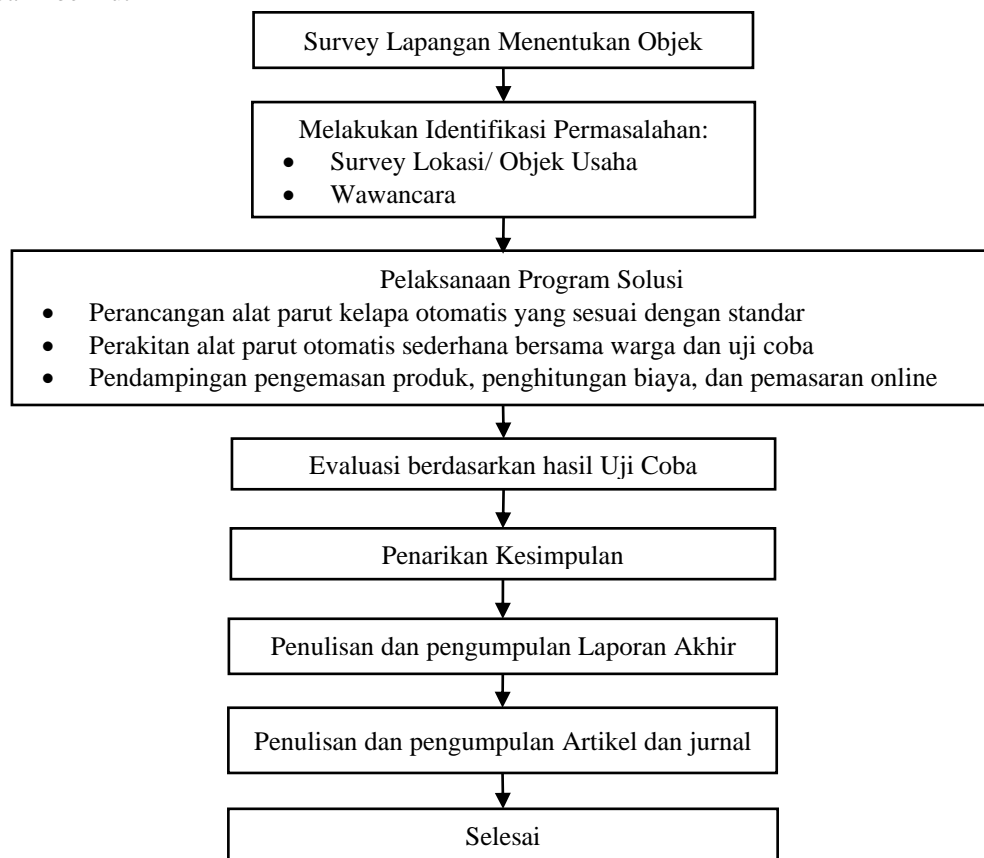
Survey Lapangan Menentukan Objek

Melakukan Identifikasi Permasalahan:
- Survey Lokasi/ Objek Usaha
- Wawancara

Pelaksanaan Program Solusi
- Perancangan alat parut kelapa otomatis yang sesuai dengan standar
- Perakitan alat parut otomatis sederhana bersama warga dan uji coba
- Pendampingan pengemasan produk, penghitungan biaya, dan pemasaran online

Evaluasi berdasarkan hasil Uji Coba

Penarikan Kesimpulan

Penulisan dan pengumpulan Laporan Akhir

Penulisan dan pengumpulan Artikel dan jurnal

Selesai